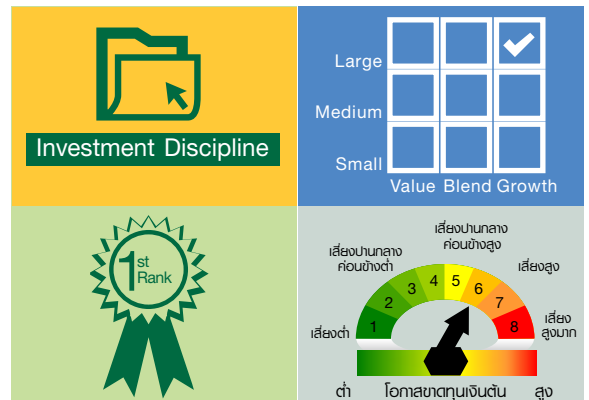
Investment Discipline

Large
Medium
Small
Value Blend Growth

1st Rank

เสี่ยงปานกลาง ค่อนข้างสูง
เสี่ยงปานกลาง ค่อนข้างต่ำ
เสี่ยงสูง
เสี่ยงต่ำ
เสี่ยง สูงมาก
1 2 3 4 5 6 7 8
ต่ำ โอกาสขาดทุนเงินต้น สูง